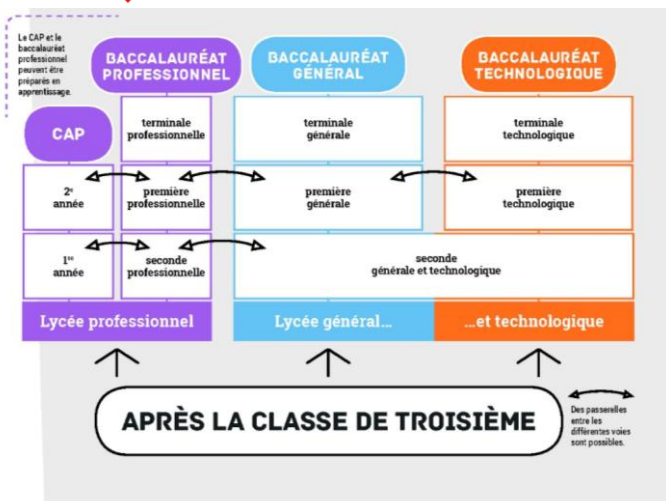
Le CAP et le baccalauréat professionnel peuvent être préparés en apprentissage.

BACCALAURÉAT PROFESSIONNEL

BACCALAURÉAT GÉNÉRAL

BACCALAURÉAT TECHNOLOGIQUE

CAP

terminale professionnelle

terminale générale

terminale technologique

2e année

première professionnelle

première générale

première technologique

1re année

seconde professionnelle

seconde générale et technologique

Lycée professionnel

Lycée général...

...et technologique

APRÈS LA CLASSE DE TROISIÈME

Des passerelles entre les différentes voies sont possibles.